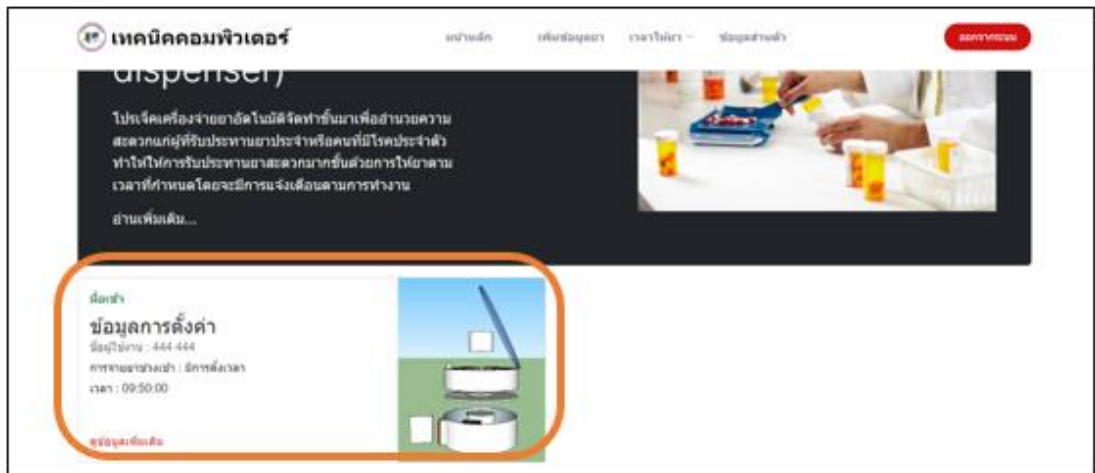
เทคนิคคอมพิวเตอร์

หน้าหลัก เพิ่มข้อมูลยา เวลาให้ยา ข้อมูลส่วนตัว ออกจากระบบ

dispenser)

โปรเจ็คเครื่องจ่ายยาอัตโนมัติจัดทำขึ้นมาเพื่ออำนวยความสะดวกแก่ผู้ที่รับประทานยาประจำหรือคนที่มีโรคประจำตัว ทำให้ให้การรับประทานยาสะดวกมากขึ้นด้วยการให้ยาตามเวลาที่กำหนดโดยจะมีการแจ้งเตือนตามการทำงาน

อ่านเพิ่มเติม...

มื้อเช้า

ข้อมูลการตั้งค่า

ชื่อผู้ใช้งาน : 444 444

การจ่ายยาช่วงเช้า : มีการตั้งเวลา

เวลา : 09:50:00

ดูข้อมูลเพิ่มเติม